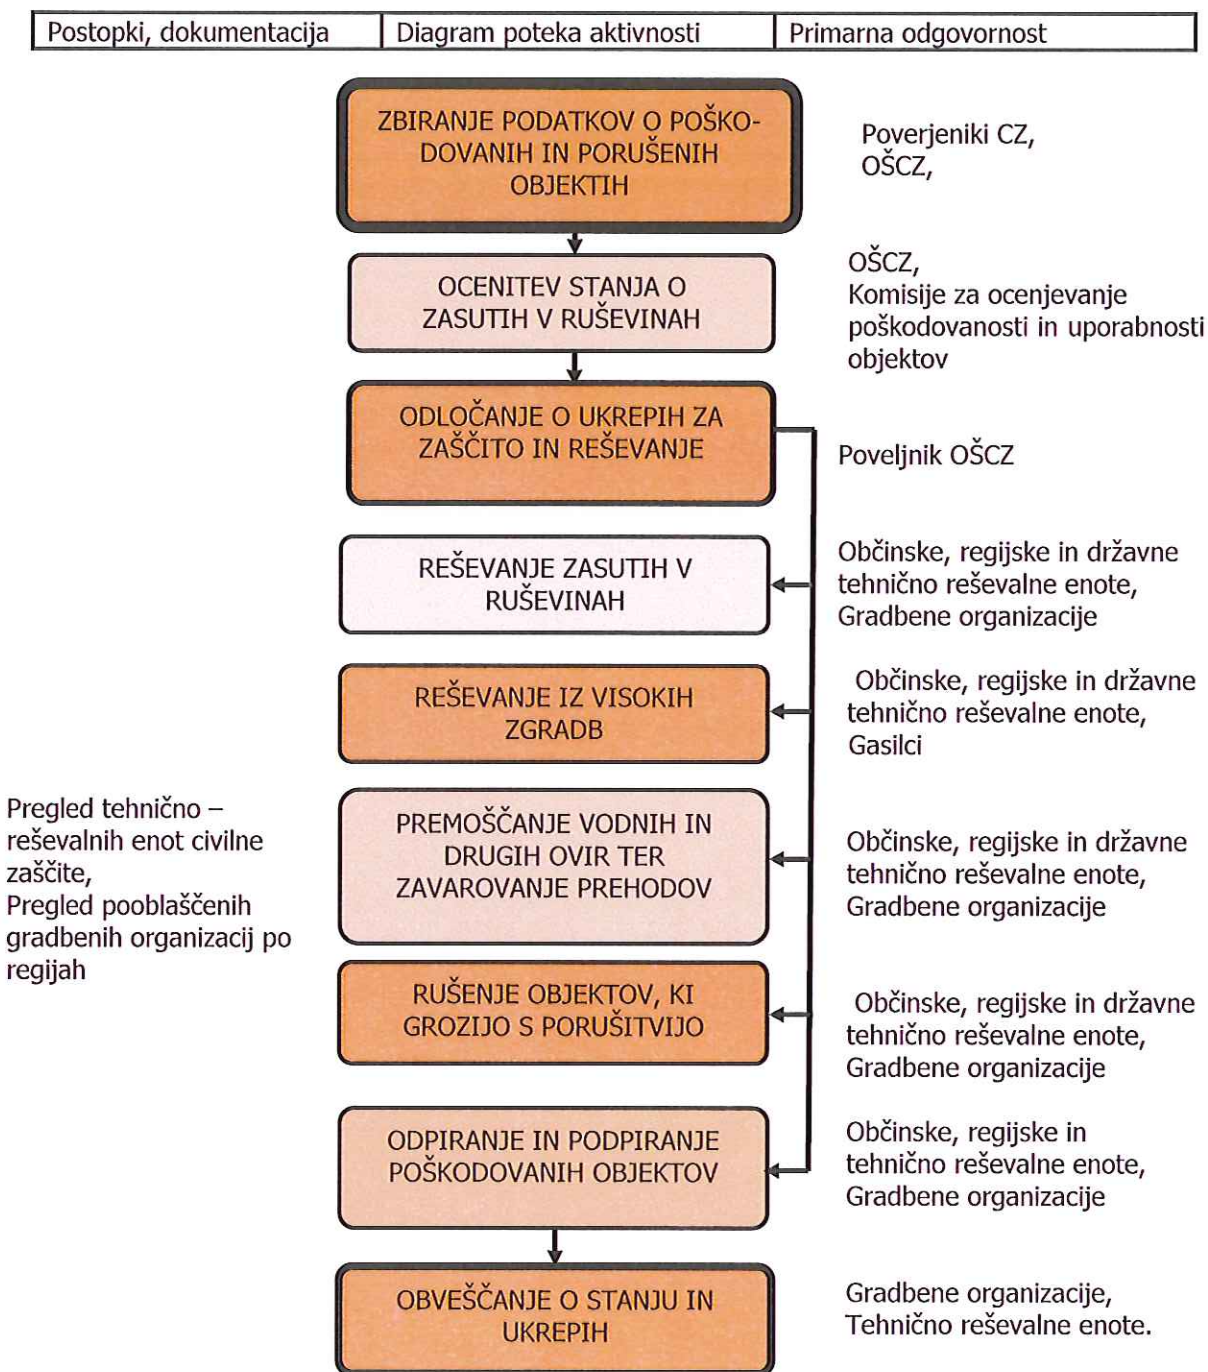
| Postopki, dokumentacija | Diagram poteka aktivnosti | Primarna odgovornost |
|---|---|---|

ZBIRANJE PODATKOV O POŠKODOVANIH IN PORUŠENIH OBJEKTIH

Poverjeniki CZ, OŠCZ,

OCENITEV STANJA O ZASUTIH V RUŠEVINAH

OŠCZ, Komisije za ocenjevanje poškodovanosti in uporabnosti objektov

ODLOČANJE O UKREPIH ZA ZAŠČITO IN REŠEVANJE

Poveljnik OŠCZ

REŠEVANJE ZASUTIH V RUŠEVINAH

Občinske, regijske in državne tehnično reševalne enote, Gradbene organizacije

REŠEVANJE IZ VISOKIH ZGRADB

Občinske, regijske in državne tehnično reševalne enote, Gasilci

Pregled tehnično – reševalnih enot civilne zaščite, Pregled pooblaščenih gradbenih organizacij po regijah

PREMOŠČANJE VODNIH IN DRUGIH OVIR TER ZAVAROVANJE PREHODOV

Občinske, regijske in državne tehnično reševalne enote, Gradbene organizacije

RUŠENJE OBJEKTOV, KI GROZIJO S PORUŠITVIJO

Občinske, regijske in državne tehnično reševalne enote, Gradbene organizacije

ODPIRANJE IN PODPIRANJE POŠKODOVANIH OBJEKTOV

Občinske, regijske in tehnično reševalne enote, Gradbene organizacije

OBVEŠČANJE O STANJU IN UKREPIH

Gradbene organizacije, Tehnično reševalne enote.